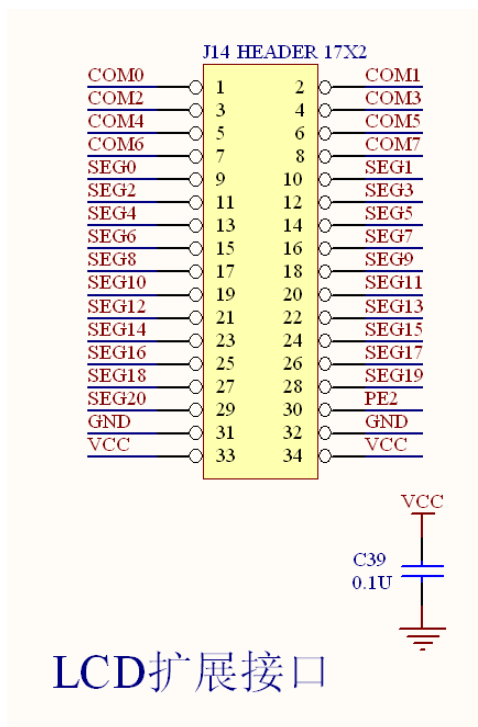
J14 HEADER 17X2

| | | | |
|---|---|---|---|
| COM0 | 1 | 2 | COM1 |
| COM2 | 3 | 4 | COM3 |
| COM4 | 5 | 6 | COM5 |
| COM6 | 7 | 8 | COM7 |
| SEG0 | 9 | 10 | SEG1 |
| SEG2 | 11 | 12 | SEG3 |
| SEG4 | 13 | 14 | SEG5 |
| SEG6 | 15 | 16 | SEG7 |
| SEG8 | 17 | 18 | SEG9 |
| SEG10 | 19 | 20 | SEG11 |
| SEG12 | 21 | 22 | SEG13 |
| SEG14 | 23 | 24 | SEG15 |
| SEG16 | 25 | 26 | SEG17 |
| SEG18 | 27 | 28 | SEG19 |
| SEG20 | 29 | 30 | PE2 |
| GND | 31 | 32 | GND |
| VCC | 33 | 34 | VCC |

VCC

C39
0.1U

LCD扩展接口